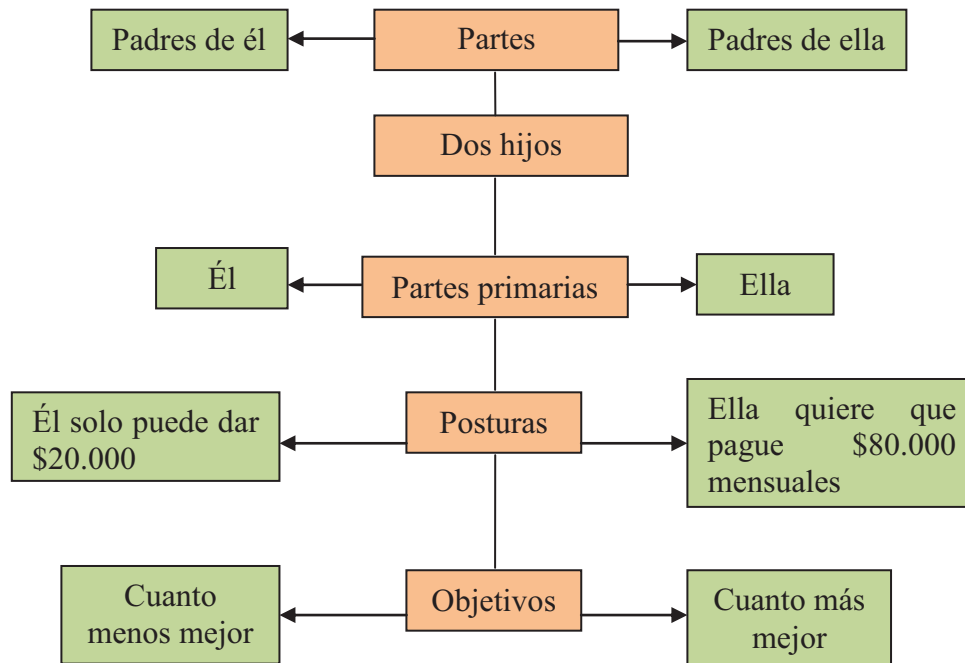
Padres de él

Partes

Padres de ella

Dos hijos

Él

Partes primarias

Ella

Él solo puede dar \$20.000

Posturas

Ella quiere que pague \$80.000 mensuales

Cuanto menos mejor

Objetivos

Cuanto más mejor